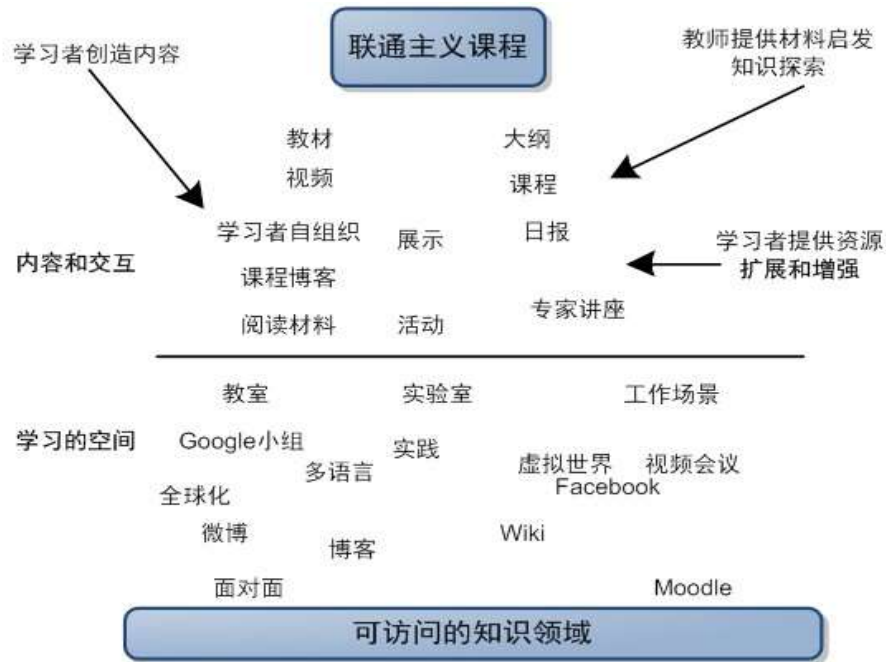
联通主义课程

学习者创造内容

教师提供材料启发知识探索

教材
视频
大纲
课程
学习者自组织
展示
日报
内容和交互
课程博客
学习者提供资源扩展和增强
阅读材料
活动
专家讲座

教室
实验室
工作场景
学习的空间
Google小组
实践
多语言
虚拟世界
视频会议
Facebook
全球化
微博
Wiki
博客
面对面
Moodle

可访问的知识领域